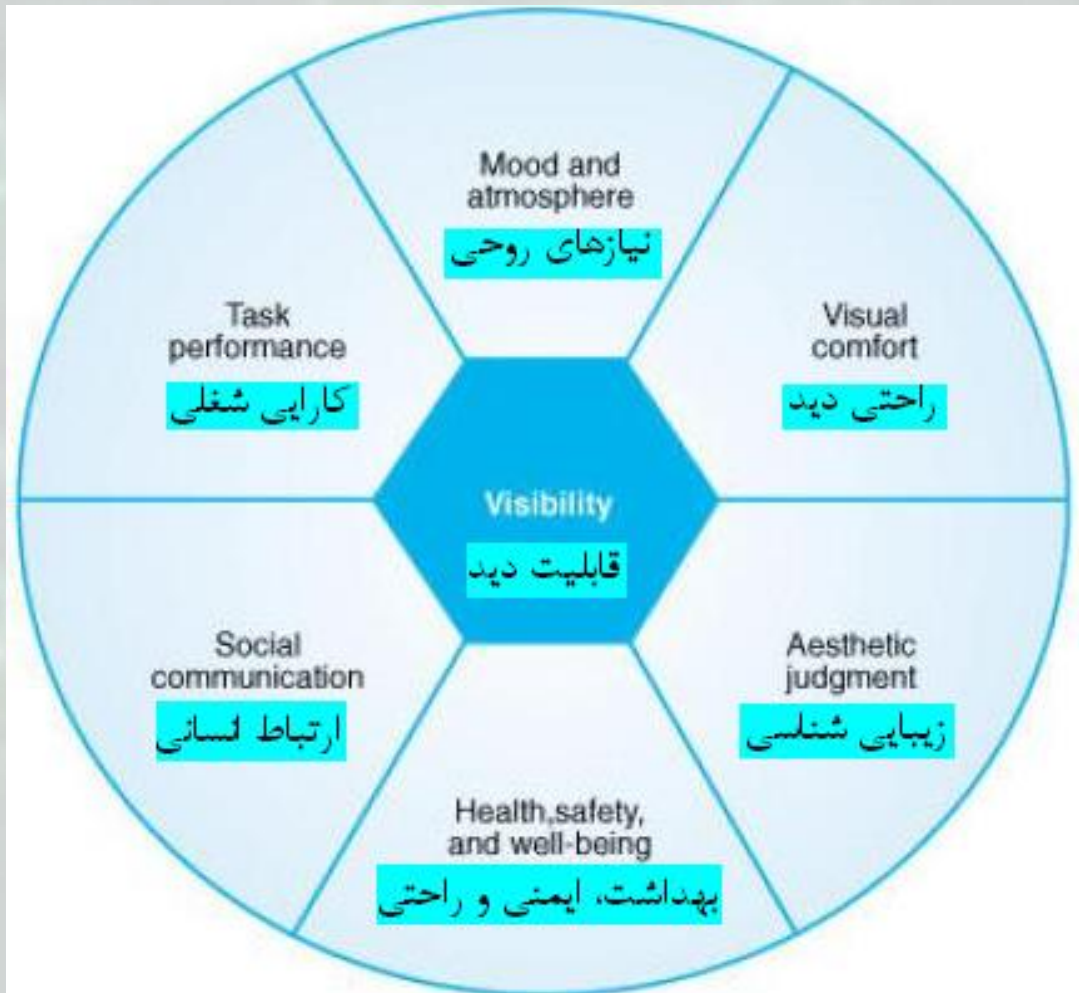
Mood and atmosphere
نیازهای روحی

Task performance
کارایی شغلی

Visual comfort
راحتی دید

Visibility
قابلیت دید

Social communication
ارتباط انسانی

Aesthetic judgment
زیبایی شناسی

Health,safety, and well-being
بهداشت، ایمنی و راحتی